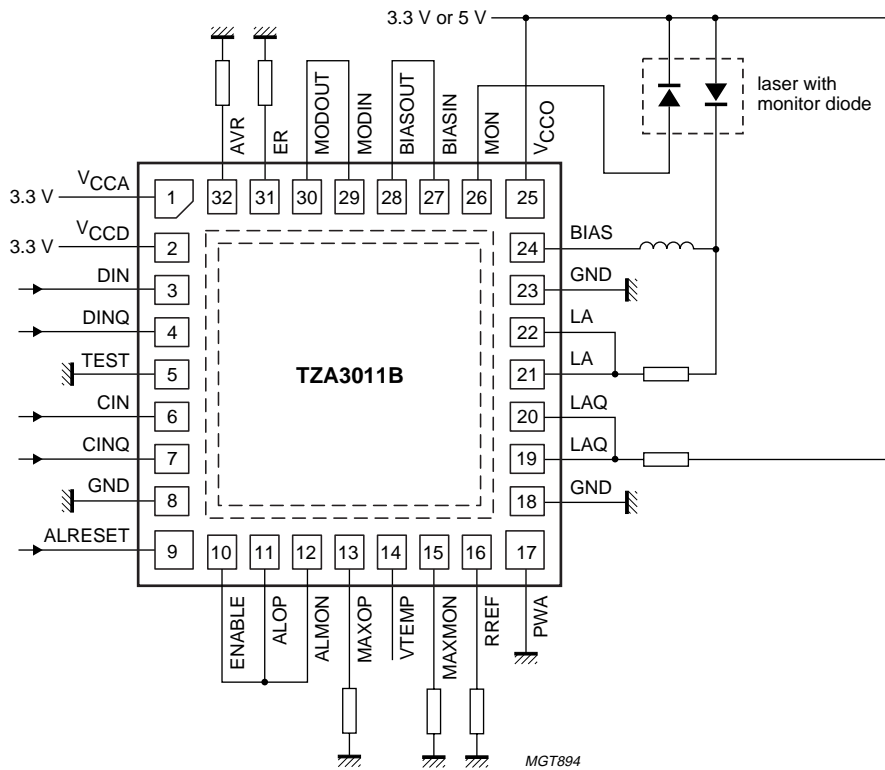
3.3 V or 5 V

laser with monitor diode

AVR
ER
MODOUT
MODIN
BIASOUT
BIASIN
MON
$V_{CCO}$

32
31
30
29
28
27
26
25

3.3 V $V_{CCA}$ 1
3.3 V $V_{CCD}$ 2
DIN 3
DINQ 4
TEST 5
CIN 6
CINQ 7
GND 8
ALRESET 9

24 BIAS
23 GND
22 LA
21 LA
20 LAQ
19 LAQ
18 GND

TZA3011B

10
11
12
13
14
15
16
17

ENABLE
ALOP
ALMON
MAXOP
VTEMP
MAXMON
RREF
PWA

MGT894